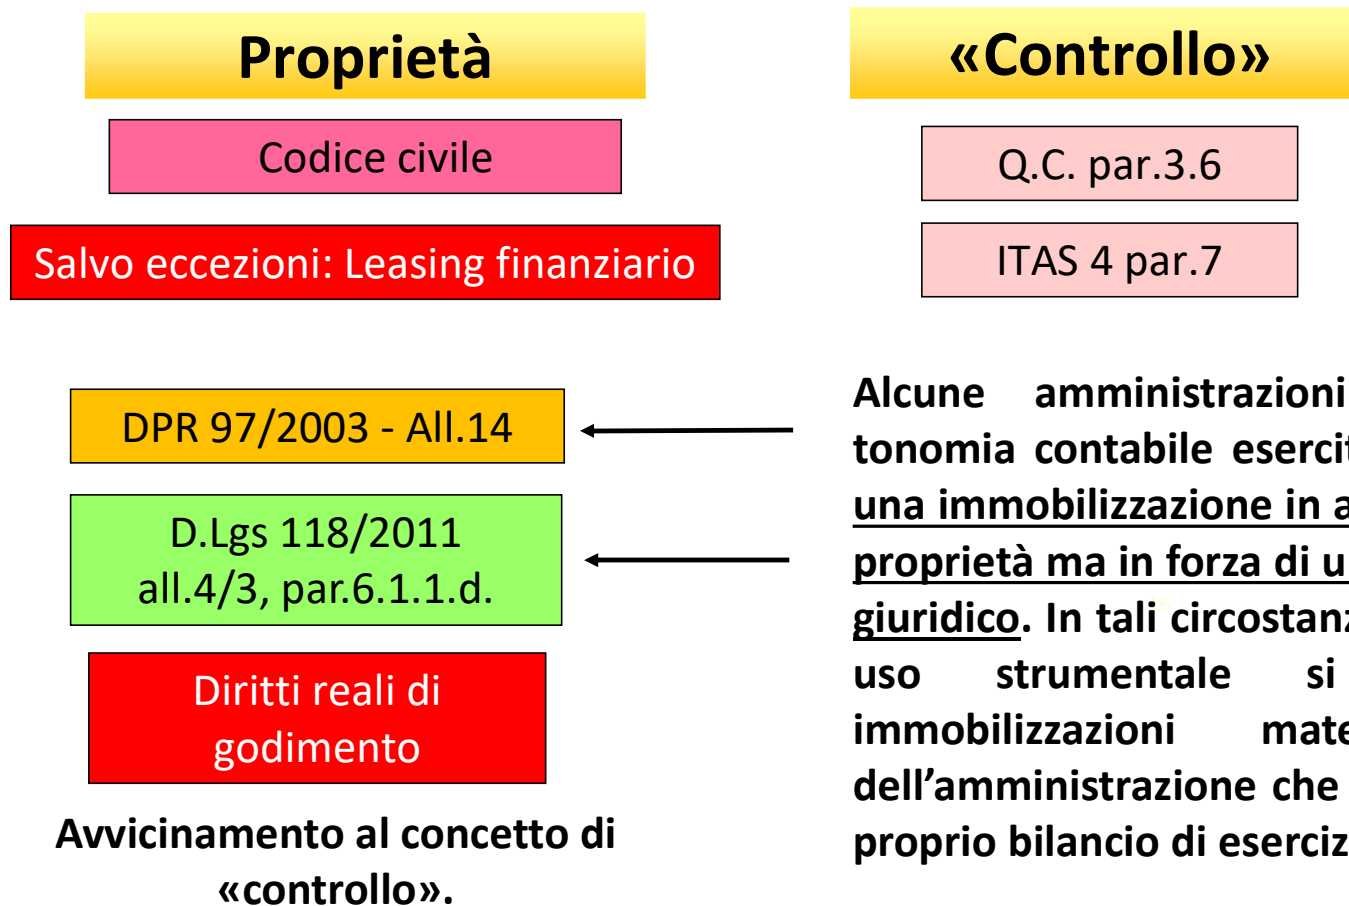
Proprietà

Codice civile

Salvo eccezioni: Leasing finanziario

DPR 97/2003 - All.14

D.Lgs 118/2011 all.4/3, par.6.1.1.d.

Diritti reali di godimento

Avvicinamento al concetto di «controllo».

«Controllo»

Q.C. par.3.6

ITAS 4 par.7

Alcune amministrazioni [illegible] tonomia contabile esercit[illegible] una immobilizzazione in a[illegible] proprietà ma in forza di u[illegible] giuridico. In tali circostan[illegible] uso strumentale si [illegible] immobilizzazioni mate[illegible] dell'amministrazione che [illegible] proprio bilancio di eserciz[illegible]